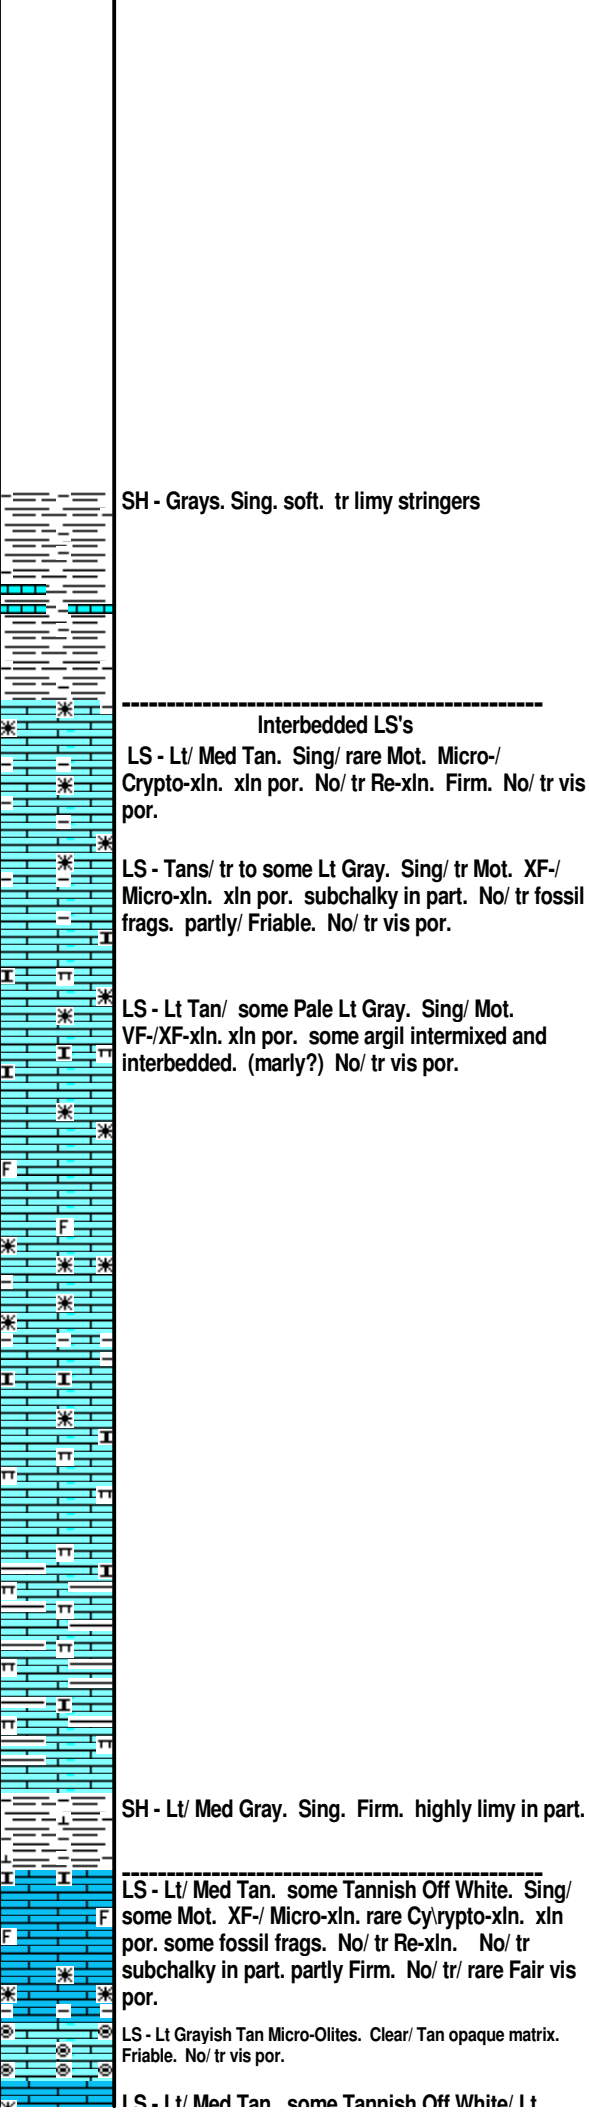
SH - Grays. Sing. soft. tr limy stringers

------------------------------------------------
Interbedded LS's
LS - Lt/ Med Tan. Sing/ rare Mot. Micro-/ Crypto-xln. xln por. No/ tr Re-xln. Firm. No/ tr vis por.

LS - Tans/ tr to some Lt Gray. Sing/ tr Mot. XF-/ Micro-xln. xln por. subchalky in part. No/ tr fossil frags. partly/ Friable. No/ tr vis por.

LS - Lt Tan/ some Pale Lt Gray. Sing/ Mot. VF-/XF-xln. xln por. some argil intermixed and interbedded. (marly?) No/ tr vis por.

SH - Lt/ Med Gray. Sing. Firm. highly limy in part.

------------------------------------------------
LS - Lt/ Med Tan. some Tannish Off White. Sing/ some Mot. XF-/ Micro-xln. rare Cy\rypto-xln. xln por. some fossil frags. No/ tr Re-xln. No/ tr subchalky in part. partly Firm. No/ tr/ rare Fair vis por.

LS - Lt Grayish Tan Micro-Olites. Clear/ Tan opaque matrix. Friable. No/ tr vis por.

LS - Lt/ Med Tan. some Tannish Off White/ Lt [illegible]